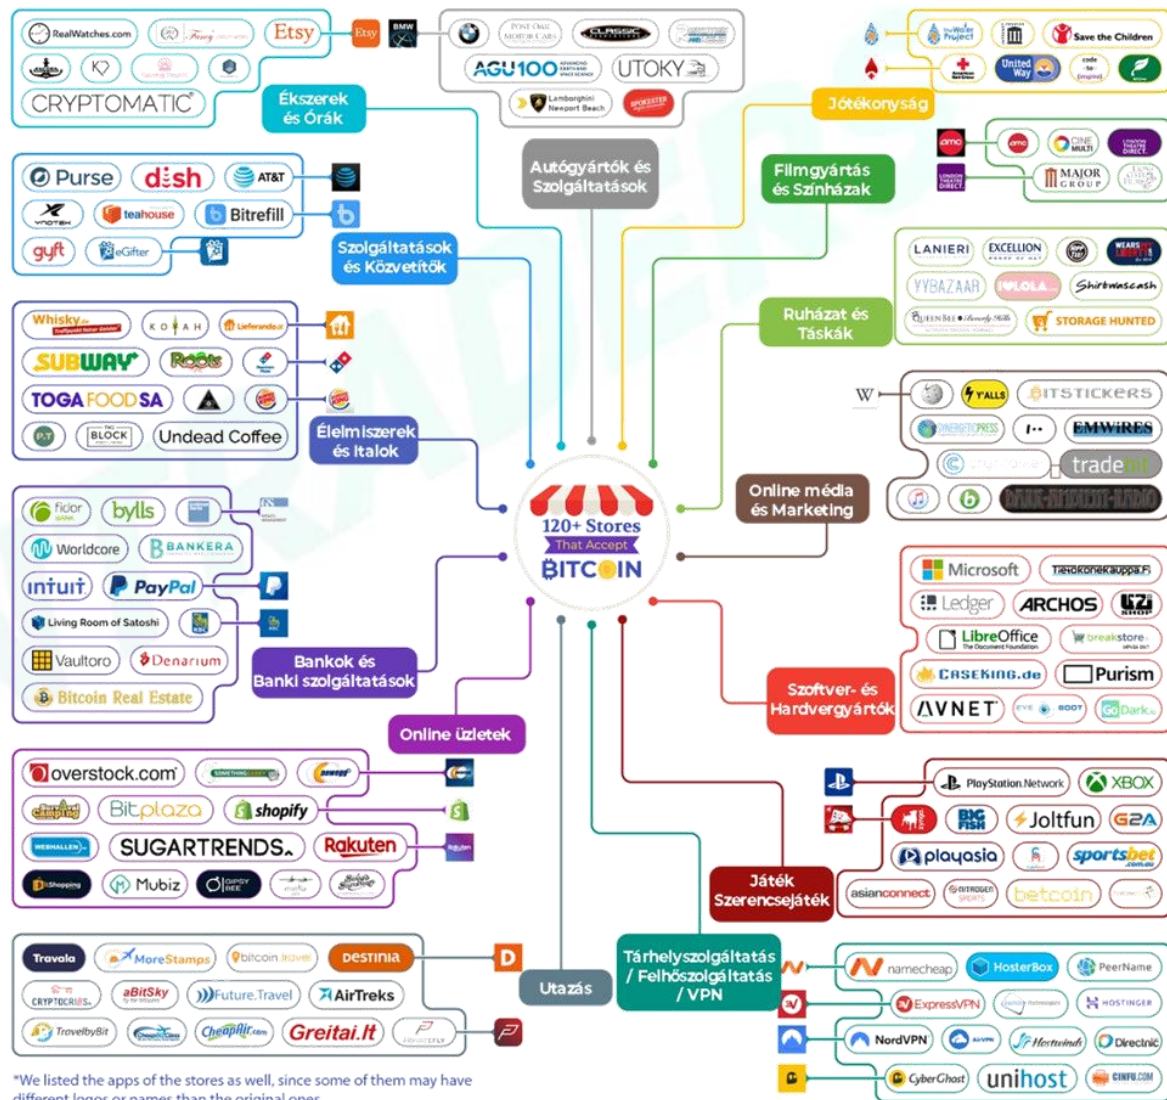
120+ Stores
That Accept
BITCOIN

Ékszerek és Órák
RealWatches.com
Etsy
CRYPTOMATIC
BMW

Autógyártók és Szolgáltatások
AGU100
UTOKY
Lamborghini Newport Beach

Jótékonyság
The Water Project
Save the Children
United Way

Filmgyártás és Színházak
amc
CINE MULTI
MAJOR GROUP

Szolgáltatások és Közvetítők
Purse
dish
AT&T
teahouse
Bitrefill
gyft
eGifter

Ruházat és Táskák
LANIERI
EXCELLION
YYBAZAAR
Shirtwascash
STORAGE HUNTED

Élelmiszerek és Italok
Whisky
KOFAH
Lieferando
SUBWAY
Roots
TOGA FOOD SA
BLOCK
Undead Coffee

Online média és Marketing
W
Y'ALLS
BITSTICKERS
EMWIRES
tradeit

Bankok és Banki szolgáltatások
fidor
bylls
Worldcore
BANKERA
intuit
PayPal
Living Room of Satoshi
Vaultoro
Denarium
Bitcoin Real Estate

Szoftver- és Hardvergyártók
Microsoft
Tietokonekauppa.fi
Ledger
ARCHOS
LibreOffice
breakstore
CASEKING.de
Purism
AVNET

Online üzletek
overstock.com
Bitplaza
shopify
SUGARTRENDS.
Rakuten
Mubiz

Játék Szerencsejáték
PlayStation Network
XBOX
Joltfun
G2A
playasia
sportsbet
asianconnect
betcoin

Utazás
Travala
MoreStamps
bitcoin travel
DESTINIA
aBitSky
Future.Travel
AirTreks
TravelbyBit
CheapAir.com
Greitai.lt

Tárhelyszolgáltatás / Felhőszolgáltatás / VPN
namecheap
HosterBox
PeerName
ExpressVPN
HOSTINGER
NordVPN
Hostwinds
Directnic
CyberGhost
unihost

*We listed the apps of the stores as well, since some of them may have different logos or names than the original ones.